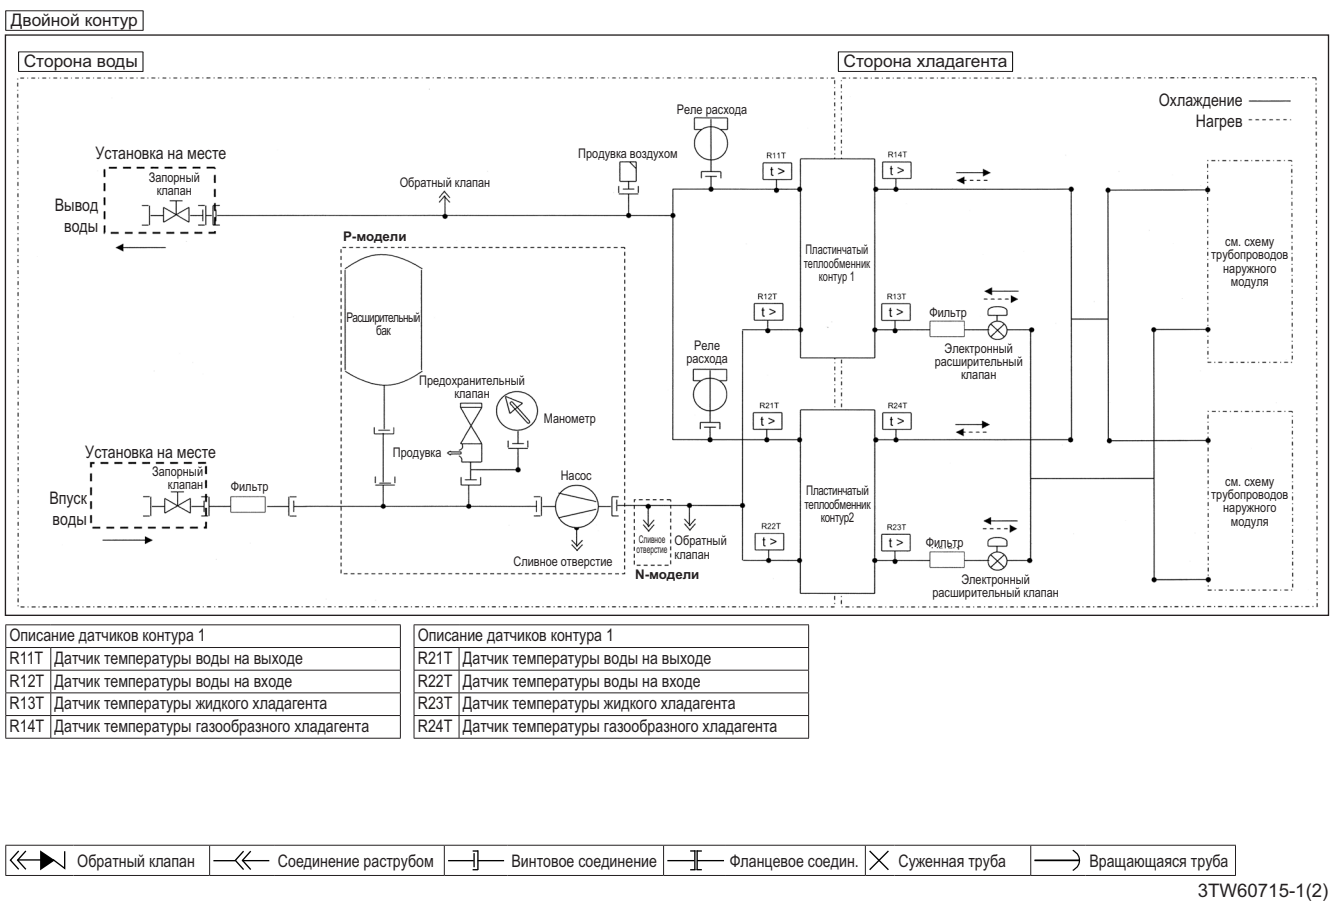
Двойной контур

Сторона воды

Сторона хладагента

Охлаждение
Нагрев

Установка на месте
Запорный клапан
Вывод воды

Обратный клапан

Продувка воздухом

Реле расхода

R11T
t >

R14T
t >

Пластинчатый теплообменник контур 1

см. схему трубопроводов наружного модуля

P-модели

Расширительный бак

R12T
t >

R13T
t >

Фильтр

Электронный расширительный клапан

Реле расхода

Предохранительный клапан

Манометр

R21T
t >

R24T
t >

Продувка

Установка на месте
Запорный клапан
Впуск воды

Фильтр

Насос

Сливное отверстие

Сливное отверстие

Обратный клапан

N-модели

Пластинчатый теплообменник контур2

см. схему трубопроводов наружного модуля

R22T
t >

R23T
t >

Фильтр

Электронный расширительный клапан

| Описание датчиков контура 1 | |
|---|---|
| R11T | Датчик температуры воды на выходе |
| R12T | Датчик температуры воды на входе |
| R13T | Датчик температуры жидкого хладагента |
| R14T | Датчик температуры газообразного хладагента |

| Описание датчиков контура 1 | |
|---|---|
| R21T | Датчик температуры воды на выходе |
| R22T | Датчик температуры воды на входе |
| R23T | Датчик температуры жидкого хладагента |
| R24T | Датчик температуры газообразного хладагента |

| Обратный клапан | Соединение раструбом | Винтовое соединение | Фланцевое соедин. | Суженная труба | Вращающаяся труба |
|---|---|---|---|---|---|

3TW60715-1(2)